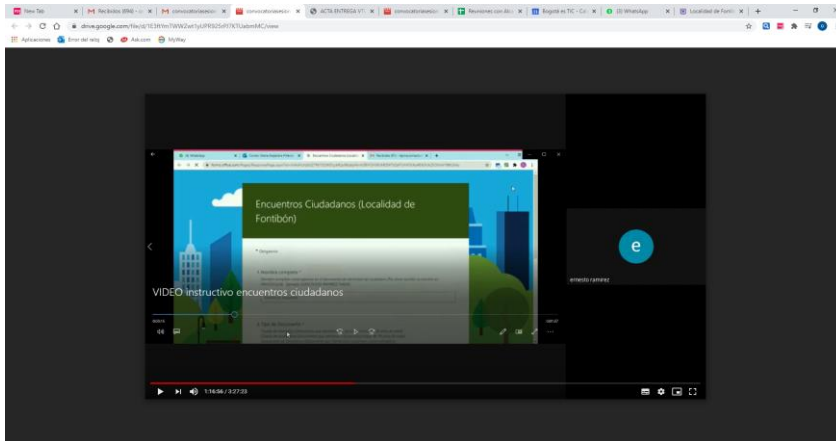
New Tab | Recibidos (894) | convocatoriasesco | convocatoriasesco | ACTA ENTREGA | convocatoriasesco | Reuniones con Al | Bogotá es TIC | (2) WhatsApp | Localidad de Fontib

drive.google.com/file/d/1E3HYmTWWZwt1yUFf925d97KTUabmMC/view

Aplicaciones | Error del tebg | Ask.com | MyWay

Encuentros Ciudadanos (Localidad de Fontibón)

e

ernesto ramirez

VIDEO instructivo encuentros ciudadanos

1:16:56 / 3:27:23